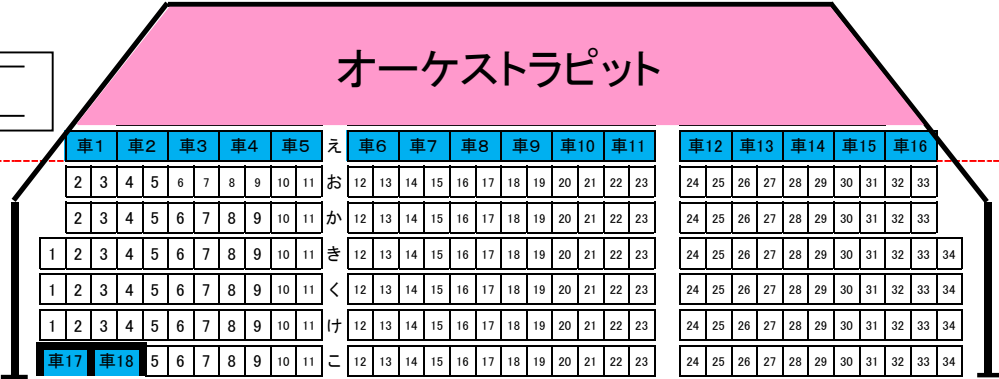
オーケストラピット

| 車1 | 車2 | 車3 | 車4 | 車5 | え | 車6 | 車7 | 車8 | 車9 | 車10 | 車11 | 車12 | 車13 | 車14 | 車15 | 車16 |

| | 2 | 3 | 4 | 5 | 6 | 7 | 8 | 9 | 10 | 11 | お | 12 | 13 | 14 | 15 | 16 | 17 | 18 | 19 | 20 | 21 | 22 | 23 | 24 | 25 | 26 | 27 | 28 | 29 | 30 | 31 | 32 | 33 | |
|---|---|---|---|---|---|---|---|---|---|---|---|---|---|---|---|---|---|---|---|---|---|---|---|---|---|---|---|---|---|---|---|---|---|---|
| | 2 | 3 | 4 | 5 | 6 | 7 | 8 | 9 | 10 | 11 | か | 12 | 13 | 14 | 15 | 16 | 17 | 18 | 19 | 20 | 21 | 22 | 23 | 24 | 25 | 26 | 27 | 28 | 29 | 30 | 31 | 32 | 33 | |
| 1 | 2 | 3 | 4 | 5 | 6 | 7 | 8 | 9 | 10 | 11 | き | 12 | 13 | 14 | 15 | 16 | 17 | 18 | 19 | 20 | 21 | 22 | 23 | 24 | 25 | 26 | 27 | 28 | 29 | 30 | 31 | 32 | 33 | 34 |
| 1 | 2 | 3 | 4 | 5 | 6 | 7 | 8 | 9 | 10 | 11 | く | 12 | 13 | 14 | 15 | 16 | 17 | 18 | 19 | 20 | 21 | 22 | 23 | 24 | 25 | 26 | 27 | 28 | 29 | 30 | 31 | 32 | 33 | 34 |
| 1 | 2 | 3 | 4 | 5 | 6 | 7 | 8 | 9 | 10 | 11 | け | 12 | 13 | 14 | 15 | 16 | 17 | 18 | 19 | 20 | 21 | 22 | 23 | 24 | 25 | 26 | 27 | 28 | 29 | 30 | 31 | 32 | 33 | 34 |
| 車17 | 車18 | | | 5 | 6 | 7 | 8 | 9 | 10 | 11 | こ | 12 | 13 | 14 | 15 | 16 | 17 | 18 | 19 | 20 | 21 | 22 | 23 | 24 | 25 | 26 | 27 | 28 | 29 | 30 | 31 | 32 | 33 | 34 |